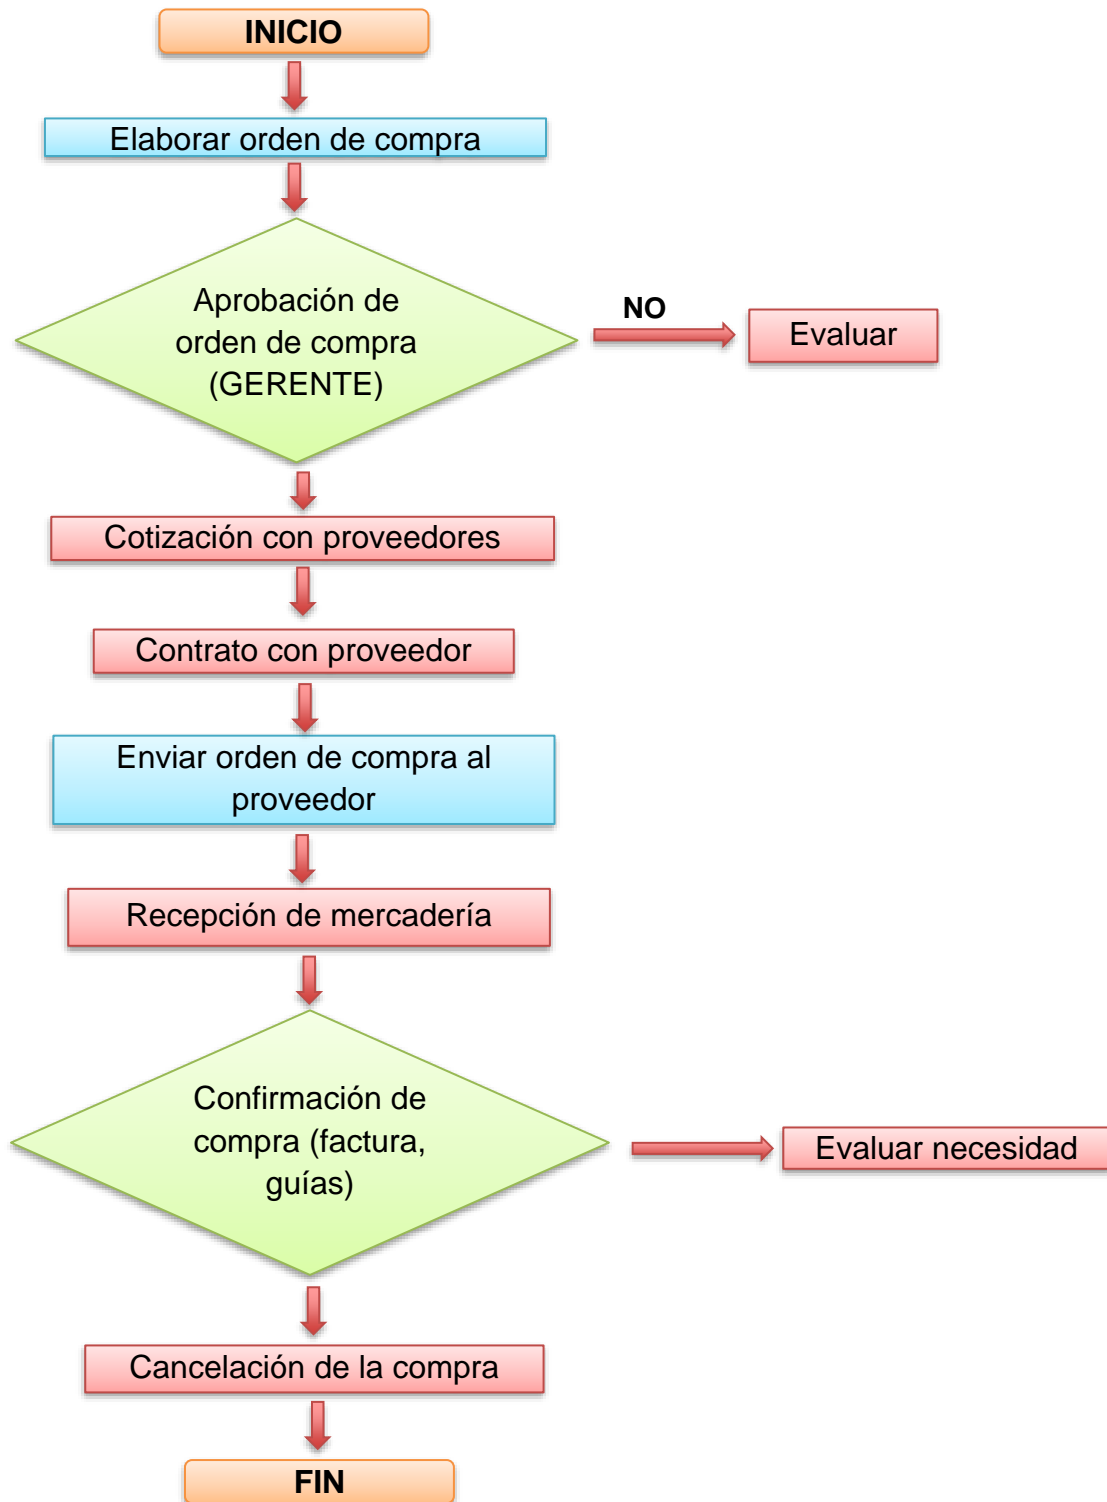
INICIO

Elaborar orden de compra

Aprobación de orden de compra (GERENTE)

NO

Evaluar

Cotización con proveedores

Contrato con proveedor

Enviar orden de compra al proveedor

Recepción de mercadería

Confirmación de compra (factura, guías)

Evaluar necesidad

Cancelación de la compra

FIN